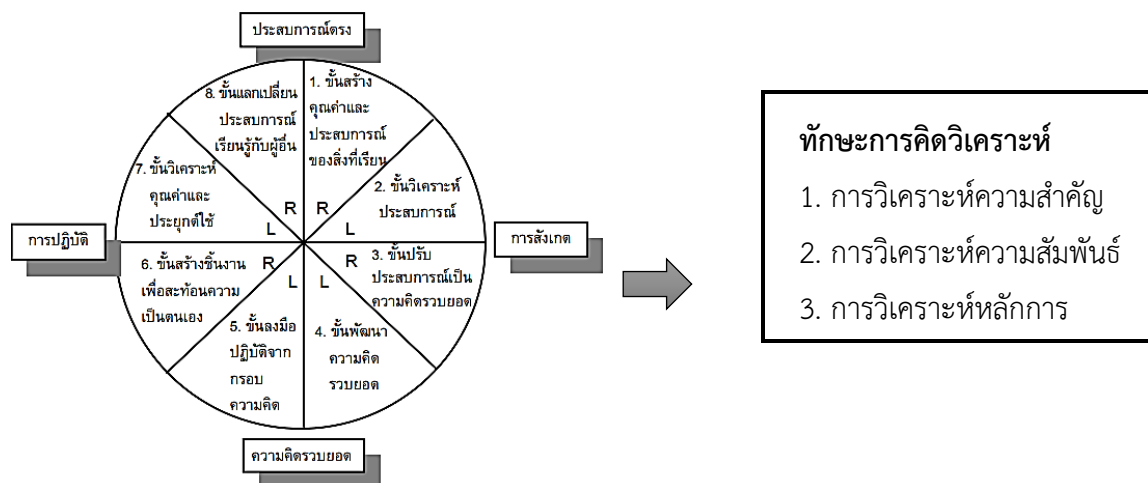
ประสบการณ์ตรง

8. ขั้นแลกเปลี่ยนประสบการณ์เรียนรู้กับผู้อื่น

1. ขั้นสร้างคุณค่าและประสบการณ์ของสิ่งที่เรียน

7. ขั้นวิเคราะห์คุณค่าและประยุกต์ใช้

R L

R L

2. ขั้นวิเคราะห์ประสบการณ์

การปฏิบัติ

การสังเกต

6. ขั้นสร้างชิ้นงานเพื่อสะท้อนความเป็นตนเอง

R L

R L

3. ขั้นปรับประสบการณ์เป็นความคิดรวบยอด

5. ขั้นลงมือปฏิบัติจากกรอบความคิด

4. ขั้นพัฒนาความคิดรวบยอด

ความคิดรวบยอด

ทักษะการคิดวิเคราะห์

1. การวิเคราะห์ความสำคัญ

2. การวิเคราะห์ความสัมพันธ์

3. การวิเคราะห์หลักการ